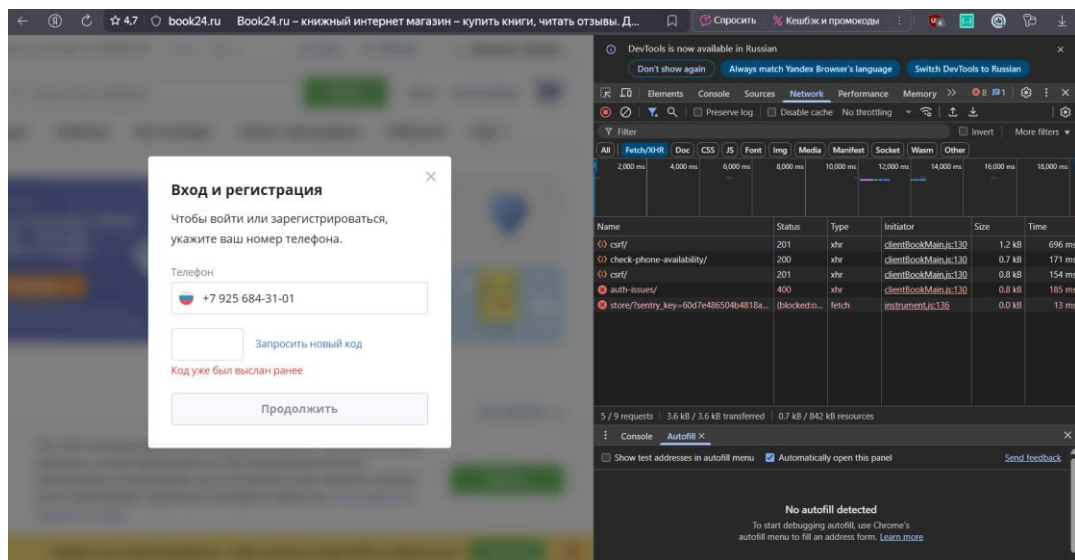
☆ 4,7 book24.ru Book24.ru – книжный интернет магазин – купить книги, читать отзывы. Д... Спросить Кешбэк и промокоды

Вход и регистрация

Чтобы войти или зарегистрироваться, укажите ваш номер телефона.

Телефон

+7 925 684-31-01

Запросить новый код

Код уже был выслан ранее

Продолжить

DevTools is now available in Russian

Don't show again Always match Yandex Browser's language Switch DevTools to Russian

Elements Console Sources Network Performance Memory >> 8 1

Preserve log Disable cache No throttling

Filter Invert More filters

All Fetch/XHR Doc CSS JS Font Img Media Manifest Socket Wasm Other

2,000 ms 4,000 ms 6,000 ms 8,000 ms 10,000 ms 12,000 ms 14,000 ms 16,000 ms 18,000 ms

| Name | Status | Type | Initiator | Size | Time |
|---|---|---|---|---|---|
| csrf/ | 201 | xhr | clientBookMain.js:130 | 1.2 kB | 696 ms |
| check-phone-availability/ | 200 | xhr | clientBookMain.js:130 | 0.7 kB | 171 ms |
| csrf/ | 201 | xhr | clientBookMain.js:130 | 0.8 kB | 154 ms |
| auth-issues/ | 400 | xhr | clientBookMain.js:130 | 0.8 kB | 185 ms |
| store/?sentry_key=60d7e486504b4818a... | (blocked:o... | fetch | instrument.js:136 | 0.0 kB | 13 ms |

5 / 9 requests | 3.6 kB / 3.6 kB transferred | 0.7 kB / 842 kB resources

Console Autofill ×

Show test addresses in autofill menu Automatically open this panel Send feedback

No autofill detected

To start debugging autofill, use Chrome's autofill menu to fill an address form. Learn more